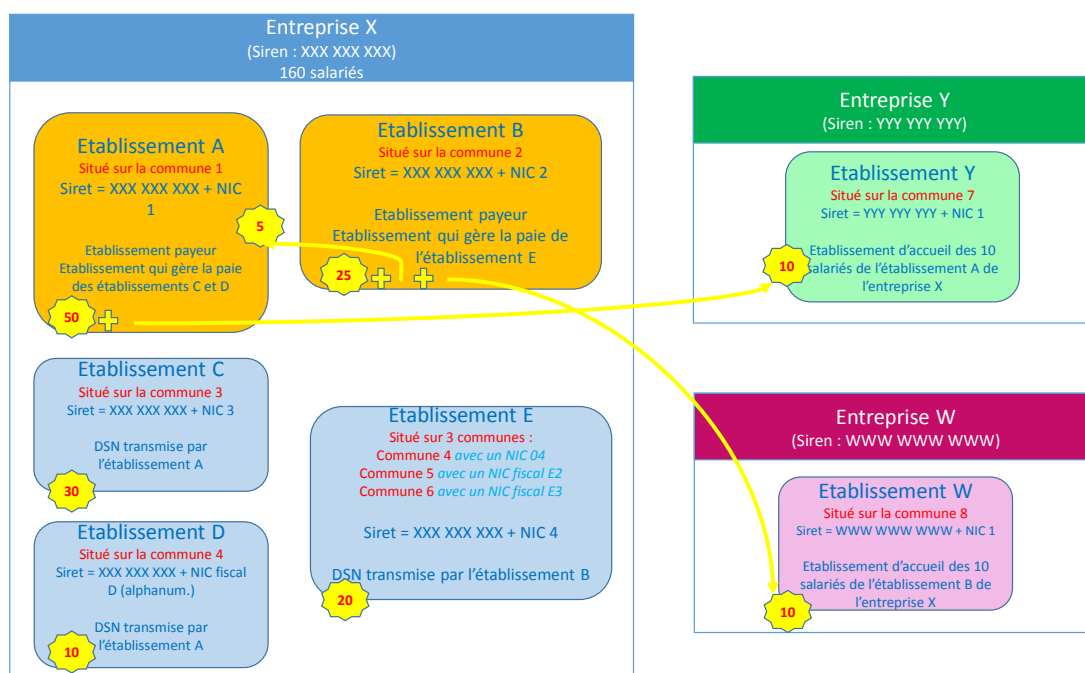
Entreprise X
(Siren : XXX XXX XXX)
160 salariés

Etablissement A
Situé sur la commune 1
Siret = XXX XXX XXX + NIC 1

Etablissement payeur
Etablissement qui gère la paie des établissements C et D

5

50

Etablissement B
Situé sur la commune 2
Siret = XXX XXX XXX + NIC 2

Etablissement payeur
Etablissement qui gère la paie de l'établissement E

25

Etablissement C
Situé sur la commune 3
Siret = XXX XXX XXX + NIC 3

DSN transmise par l'établissement A

30

Etablissement D
Situé sur la commune 4
Siret = XXX XXX XXX + NIC fiscal D (alphanum.)

DSN transmise par l'établissement A

10

Etablissement E
Situé sur 3 communes :
Commune 4 avec un NIC 04
Commune 5 avec un NIC fiscal E2
Commune 6 avec un NIC fiscal E3

Siret = XXX XXX XXX + NIC 4

DSN transmise par l'établissement B

20

Entreprise Y
(Siren : YYY YYY YYY)

Etablissement Y
Situé sur la commune 7
Siret = YYY YYY YYY + NIC 1

Etablissement d'accueil des 10 salariés de l'établissement A de l'entreprise X

10

Entreprise W
(Siren : WWW WWW WWW)

Etablissement W
Situé sur la commune 8
Siret = WWW WWW WWW + NIC 1

Etablissement d'accueil des 10 salariés de l'établissement B de l'entreprise X

10